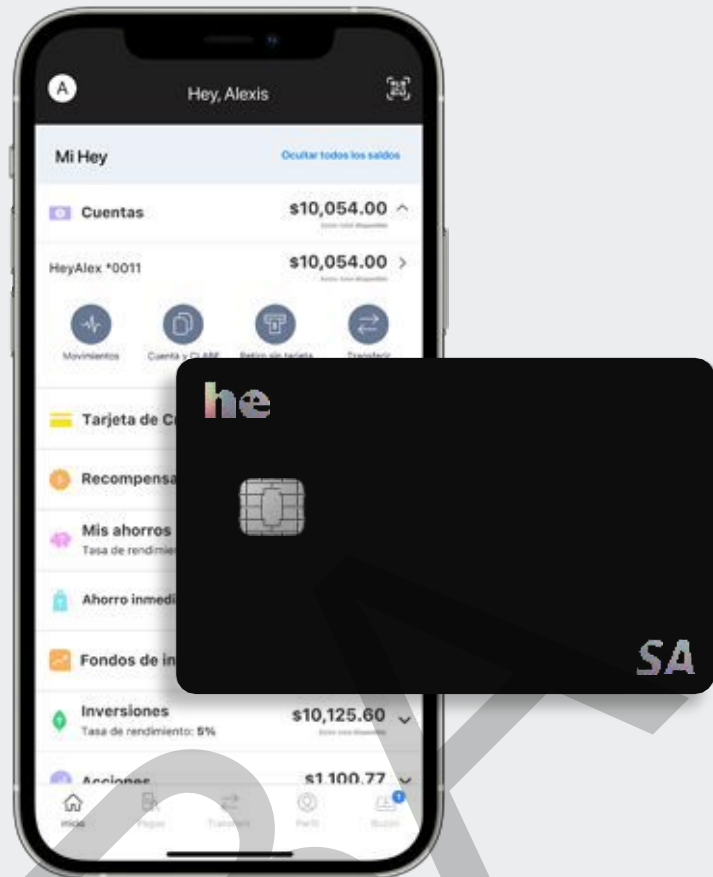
A

Hey, Alexis

Mi Hey

Ocultar todos los saldos

Cuentas

$10,054.00

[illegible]

HeyAlex *0011

$10,054.00

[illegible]

Movimientos

Cuenta y CLABE

Retiro sin tarjeta

Transferir

Tarjeta de Cr

Recompensa

Mis ahorros

Tasa de rendimie

Ahorro inmedi

Fondos de in

Inversiones

Tasa de rendimiento: 5%

$10,125.60

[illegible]

Acciones

$1,100.77

Inicio

Pagos

Transferir

Perfil

Buzón

he

SA